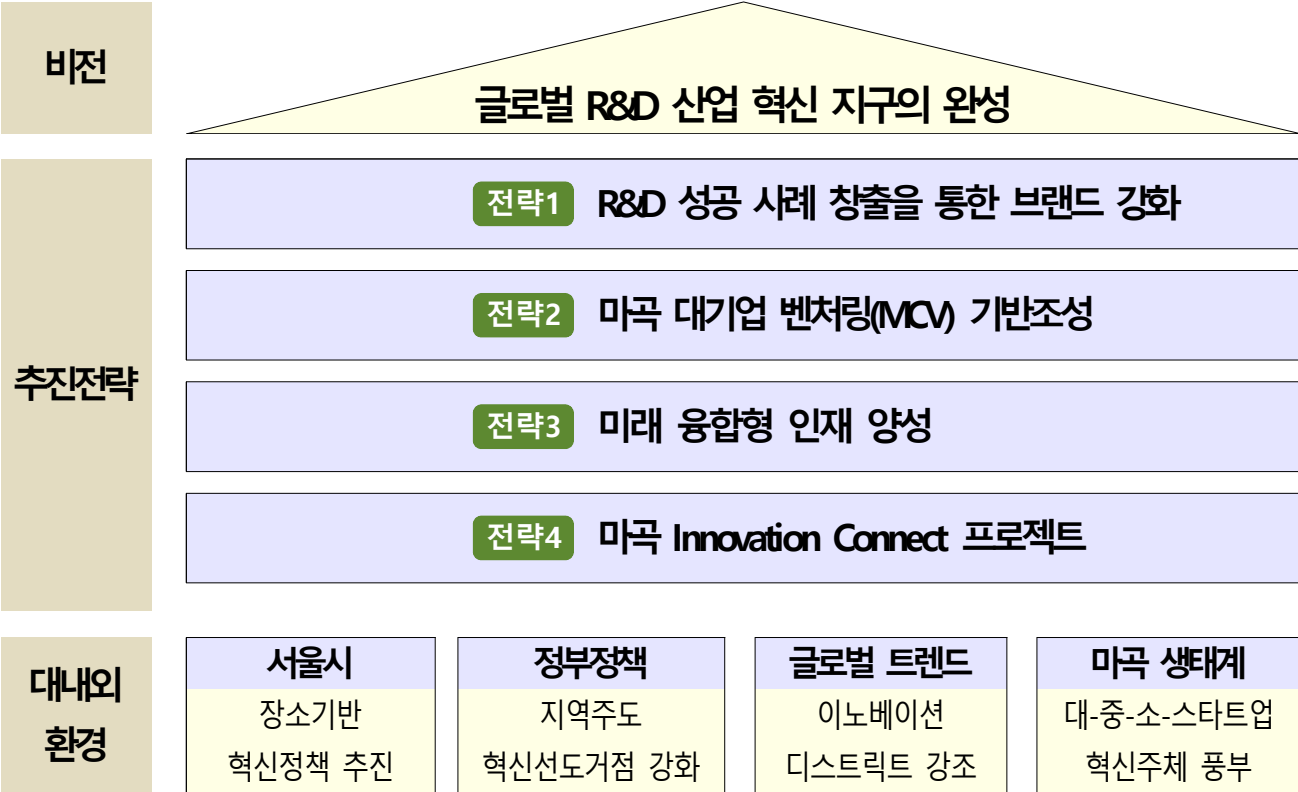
비전

글로벌 R&D 산업 혁신 지구의 완성

추진전략

전략1 R&D 성공 사례 창출을 통한 브랜드 강화

전략2 마곡 대기업 벤처링(MCV) 기반조성

전략3 미래 융합형 인재 양성

전략4 마곡 Innovation Connect 프로젝트

대내외 환경

| 서울시 | 정부정책 | 글로벌 트렌드 | 마곡 생태계 |
|---|---|---|---|
| 장소기반 혁신정책 추진 | 지역주도 혁신선도거점 강화 | 이노베이션 디스트릭트 강조 | 대-중-소-스타트업 혁신주체 풍부 |